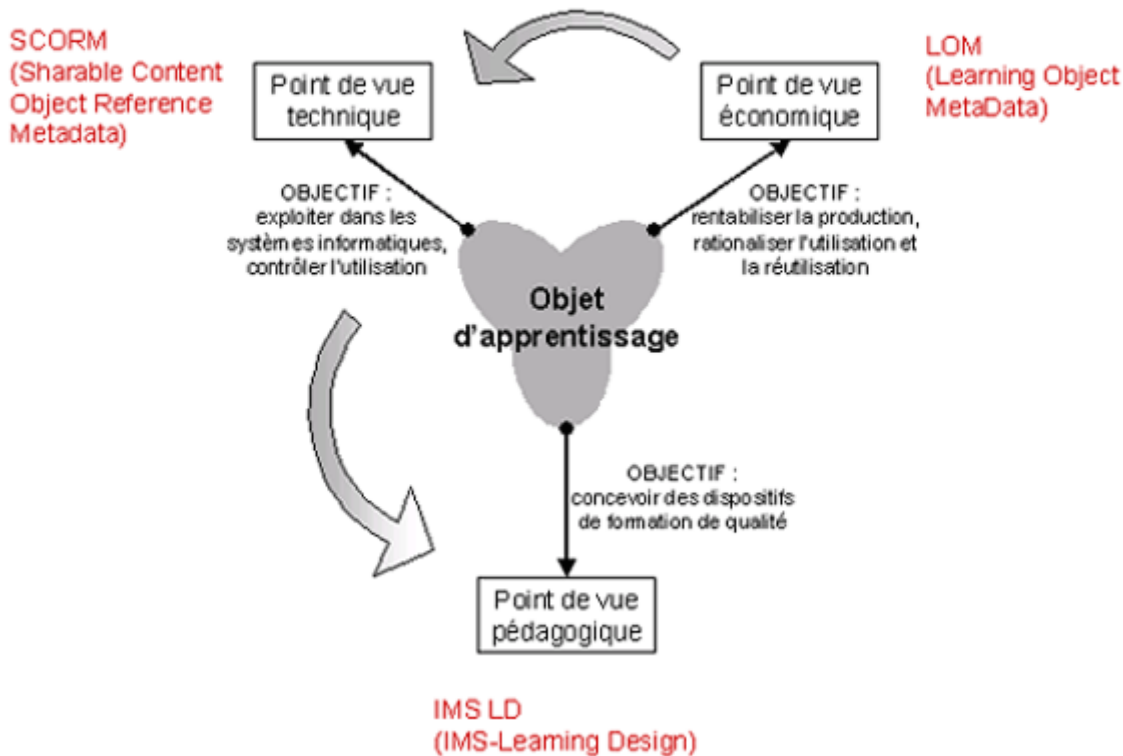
SCORM
(Sharable Content Object Reference Metadata)

Point de vue technique

Point de vue économique

LOM
(Learning Object MetaData)

OBJECTIF :
exploiter dans les systèm es informatiques, contrôler l'utilisation

OBJECTIF :
rentabiliser la production, rationaliser l'utilisation et la réutilisation

Objet d'apprentissage

OBJECTIF :
concevoir des dispositifs de formation de qualité

Point de vue pédagogique

IMS LD
(IMS-Leaming Design)